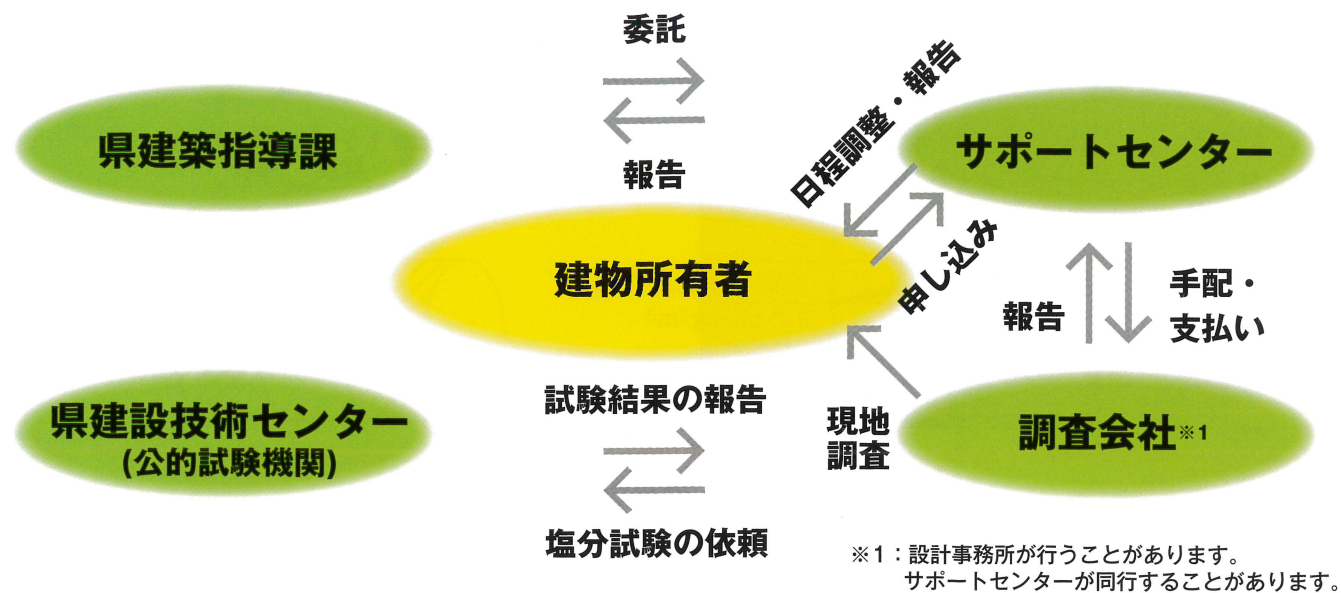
委託

報告

県建築指導課

日程調整・報告

サポートセンター

建物所有者

申し込み

報告

手配・支払い

県建設技術センター
(公的試験機関)

試験結果の報告

現地調査

調査会社※1

塩分試験の依頼

※1：設計事務所が行うことがあります。
サポートセンターが同行することがあります。